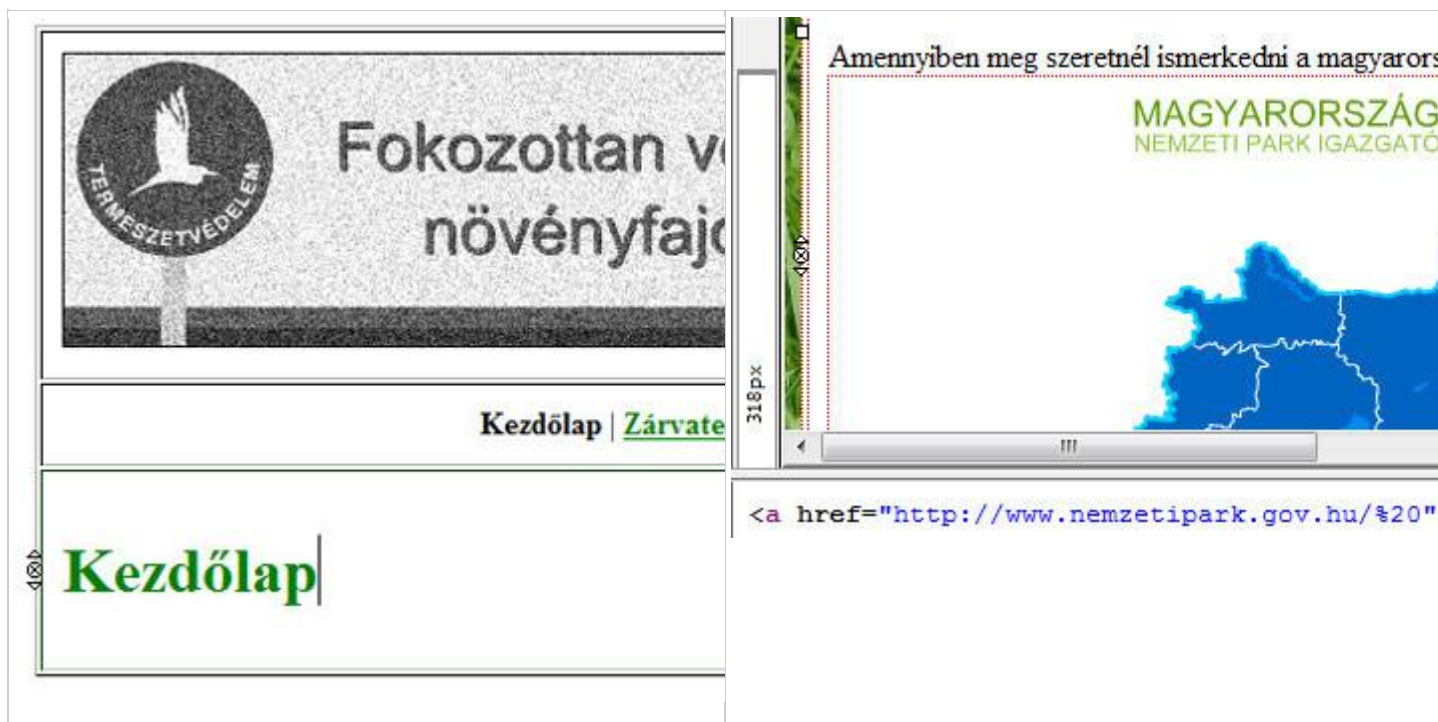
TERMÉSZETVÉDELEM

Fokozottan v

növényfajo

Kezdőlap | Zárvate

Kezdőlap

Amennyiben meg szeretnél ismerkedni a magyarors

MAGYARORSZÁG

NEMZETI PARK IGAZGATÓ

318px

<a href="http://www.nemzetipark.gov.hu/%20"